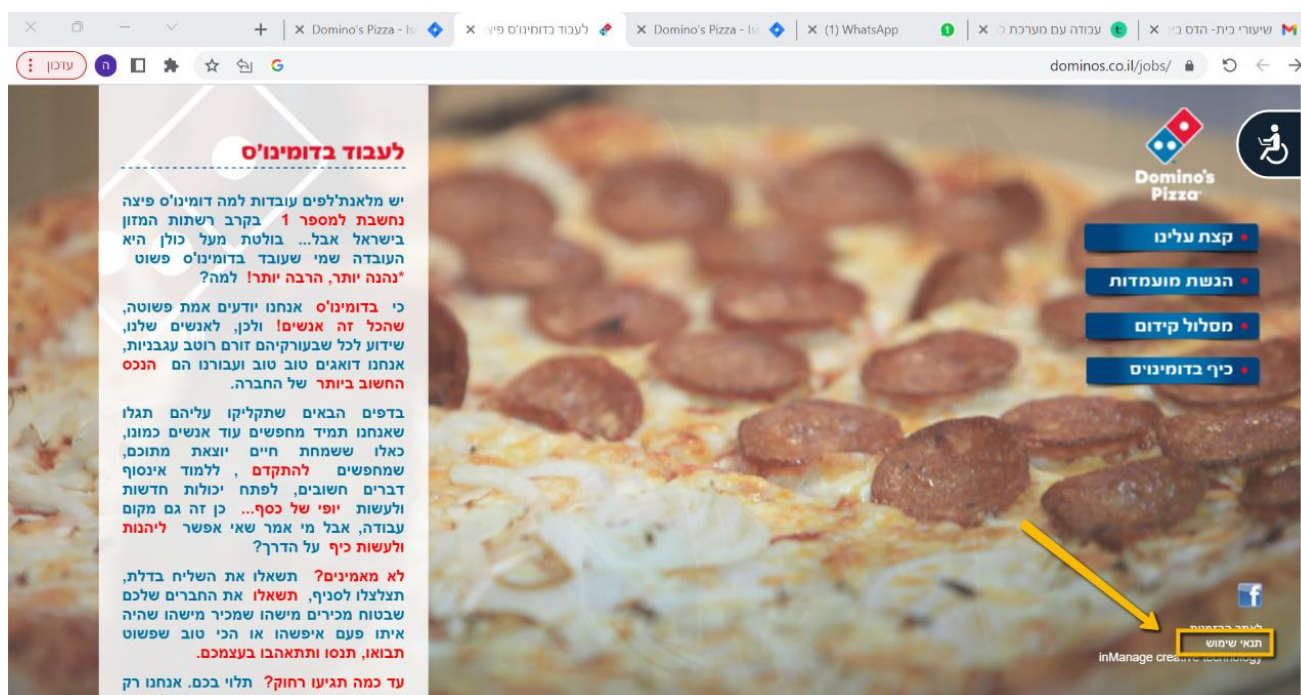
שיעורי בית- הדס כ | עבודה עם מערכת | (1) WhatsApp | Domino's Pizza - | לעבוד בדומינו'ס פיצ | Domino's Pizza - |

dominos.co.il/jobs/

עדכון

ה

G

לעבוד בדומינו'ס

יש מלאנת'לפים עובדות למה דומינו'ס פיצה נחשבת למספר 1 בקרב רשתות המזון בישראל אבל... בולטת מעל כולן היא העובדה שמי שעובד בדומינו'ס פשוט *נהנה יותר, הרבה יותר! למה?

כי בדומינו'ס אנחנו יודעים אמת פשוטה, שהכל זה אנשים! ולכן, לאנשים שלנו, שידוע לכל שבעורקיהם זורם רוטב עגבניות, אנחנו דואגים טוב טוב ועבורנו הם הנכס החשוב ביותר של החברה.

בדפים הבאים שתקליקו עליהם תגלו שאנחנו תמיד מחפשים עוד אנשים כמונו, כאלו ששמחת חיים יוצאת מתוכם, שמחפשים להתקדם , ללמוד אינסוף דברים חשובים, לפתח יכולות חדשות ולעשות יופי של כסף... כן זה גם מקום עבודה, אבל מי אמר שאי אפשר ליהנות ולעשות כיף על הדרך?

לא מאמינים? תשאלו את השליח בדלת, תצלצלו לסניף, תשאלו את החברים שלכם שבטוח מכירים מישהו שמכיר מישהו שהיה איתו פעם איפשהו או הכי טוב שפשוט תבואו, תנסו ותתאהבו בעצמכם.

עד כמה תגיעו רחוק? תלוי בכם. אנחנו רק

Domino's Pizza

קצת עלינו

הגשת מועמדות

מסלול קידום

כיף בדומינוס

לאתר הדומינוס

תנאי שימוש

inManage creative technology